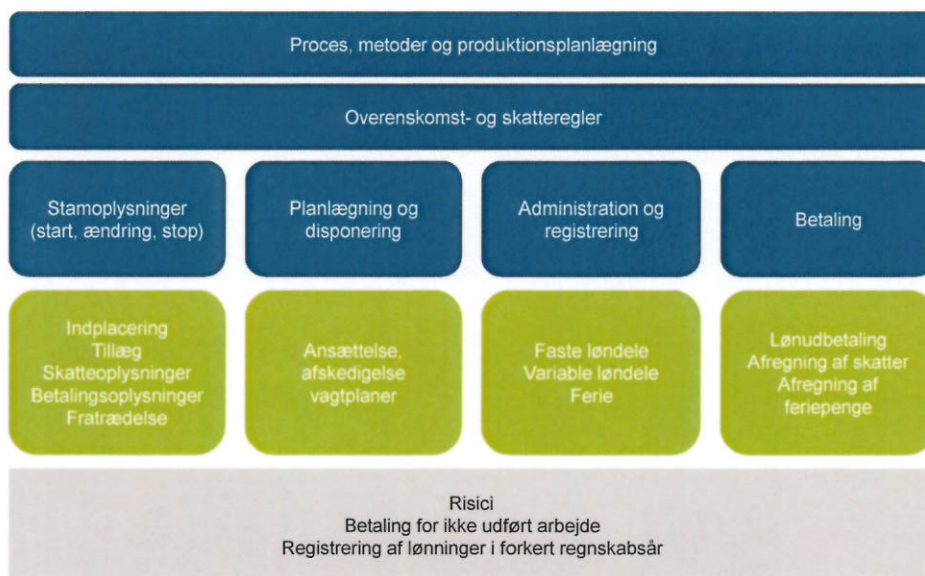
Proces, metoder og produktionsplanlægning

Overenskomst- og skatteregler

Stamoplysninger (start, ændring, stop)

Planlægning og disponering

Administration og registrering

Betaling

Indplacering
Tillæg
Skatteoplysninger
Betalingsoplysninger
Fratrædelse

Ansættelse, afskedigelse vagtplaner

Faste løndele
Variable løndele
Ferie

Lønudbetaling
Afregning af skatter
Afregning af feriepenge

Risici
Betaling for ikke udført arbejde
Registrering af lønninger i forkert regnskabsår